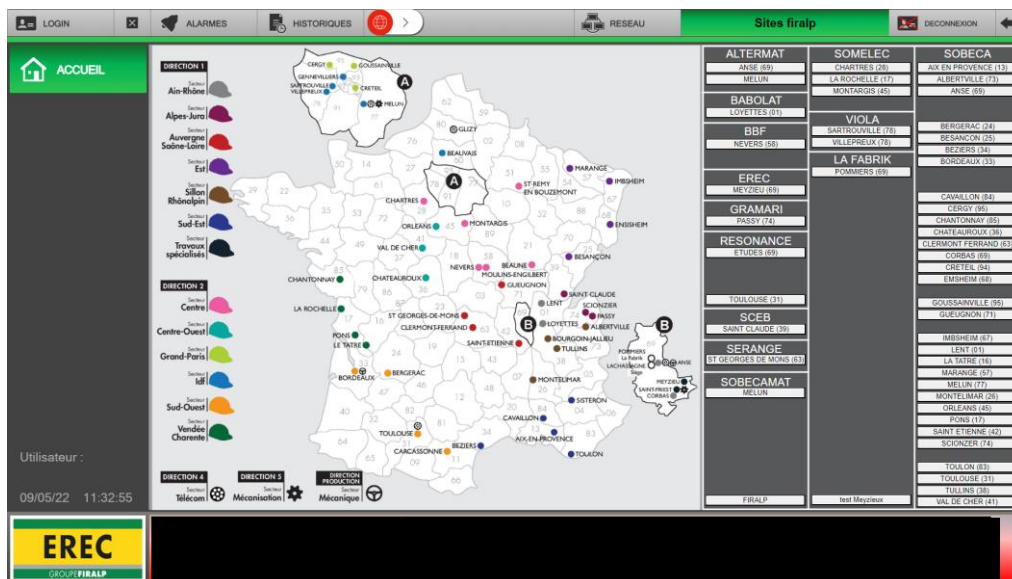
LOGIN ALARMES HISTORIQUES RESEAU Sites firalp DECONNEXION

ACCUEIL

Utilisateur :

09/05/22 11:32:55

EREC
GROUPE FIRALP

DIRECTION 1
Secteur Ain-Rhône
Secteur Alpes-Jura
Secteur Auvergne Saône-Loire
Secteur Est
Secteur Sillon Rhônalpin
Secteur Sud-Est
Travaux spécialisés

DIRECTION 2
Secteur Centre
Secteur Centre-Ouest
Secteur Grand-Paris
Secteur Idf
Secteur Sud-Ouest
Secteur Vendée Charente

DIRECTION 4
Secteur Télécom
DIRECTION 5
Secteur Mécanisation
DIRECTION PRODUCTION
Secteur Mécanique

CERGY GOUSSAINVILLE GENNEVILLIERS SARTROUVILLE VILLEPREUX CRETEIL MELUN A
GLIZY BEAUVAIS MARANGE IMBSHEIM ST REMY EN BOUZEMONT CHARTRES A MONTARGIS ENSISHEIM ORLEANS VAL DE CHER BEAUNE NEVERS MOULINS-ENGILBERT GUEUGNON BESANÇON CHATEAUROUX CHANTONNAY SAINT-CLAUDE LENT SCIONZIER PASSY LOYETTES ALBERTVILLE ST GEORGES-DE-MONS CLERMONT-FERRAND LA ROCHELLE B PONS LE TATRE SAINT-ETIENNE BOURGOIN-JALLIEU TULLINS BORDEAUX BERGERAC MONTELIMAR SISTERON TOULOUSE CAVAILLON AIX-EN-PROVENCE BEZIERS CARCASSONNE TOULON
B POMMIERS La Fabrik LACHASSAGNE Siège ANSE MEYZIEU SAINT-PRIEST CORBAS

ALTERMAT
ANSE (69)
MELUN
BABOLAT
LOYETTES (01)
BBF
NEVERS (58)
EREC
MEYZIEU (69)
GRAMARI
PASSY (74)
RESONANCE
ETUDES (69)
TOULOUSE (31)
SCEB
SAINT CLAUDE (39)
SERANGE
ST GEORGES DE MONS (63)
SOBECAMAT
MELUN
FIRALP

SOMELEC
CHARTRES (28)
LA ROCHELLE (17)
MONTARGIS (45)
VIOLA
SARTROUVILLE (78)
VILLEPREUX (78)
LA FABRIK
POMMIERS (69)
test Meyzieux

SOBECA
AIX EN PROVENCE (13)
ALBERTVILLE (73)
ANSE (69)
BERGERAC (24)
BESANCON (25)
BEZIERS (34)
BORDEAUX (33)
CAVAILLON (84)
CERGY (95)
CHANTONNAY (85)
CHATEAUROUX (36)
CLERMONT FERRAND (63)
CORBAS (69)
CRETEIL (94)
EMSHEIM (68)
GOUSSAINVILLE (95)
GUEUGNON (71)
IMBSHEIM (67)
LENT (01)
LA TATRE (16)
MARANGE (57)
MELUN (77)
MONTELIMAR (26)
ORLEANS (45)
PONS (17)
SAINT ETIENNE (42)
SCIONZER (74)
TOULON (83)
TOULOUSE (31)
TULLINS (38)
VAL DE CHER (41)